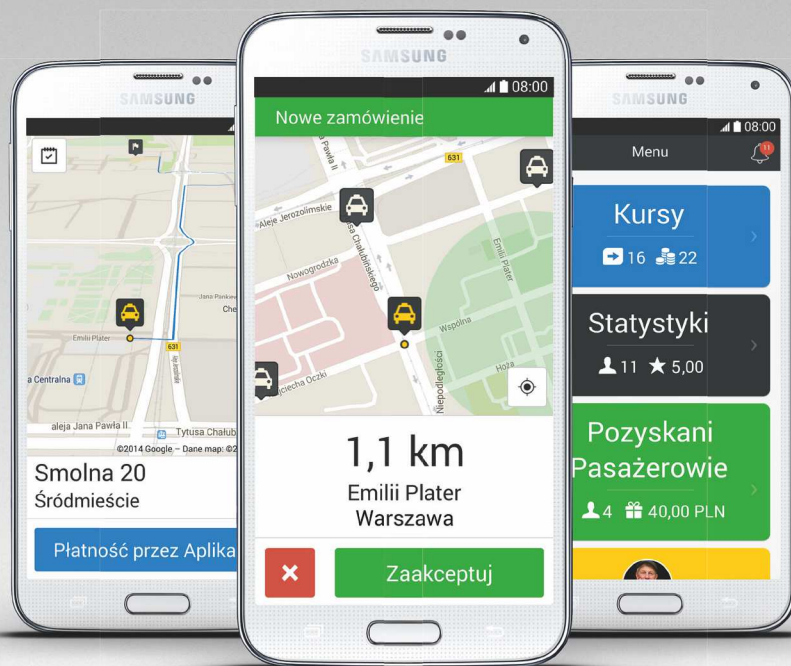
SAMSUNG

631
Jana Pawła II
Che
Emilii Plater
631
a Centralna
aleja Jana Pawła II
Tytusa Chałub
©2014 Google - Dane map: ©2

Smolna 20
Śródmieście

Płatność przez Aplika

SAMSUNG

08:00
Nowe zamówienie

Jana Pawła II
631
Aleje Jerozolimskie
Tytusa Chałubińskiego
Emilii Plater
Nowogrodzka
Wspólna
Hoża
Niepodległości
Kruczkowskiego
Pięciecha Oczki

1,1 km
Emilii Plater
Warszawa

Zaakceptuj

SAMSUNG

08:00
Menu
11

Kursy
16 22

Statystyki
11 ★ 5,00

Pozyskani Pasażerowie
4 40,00 PLN